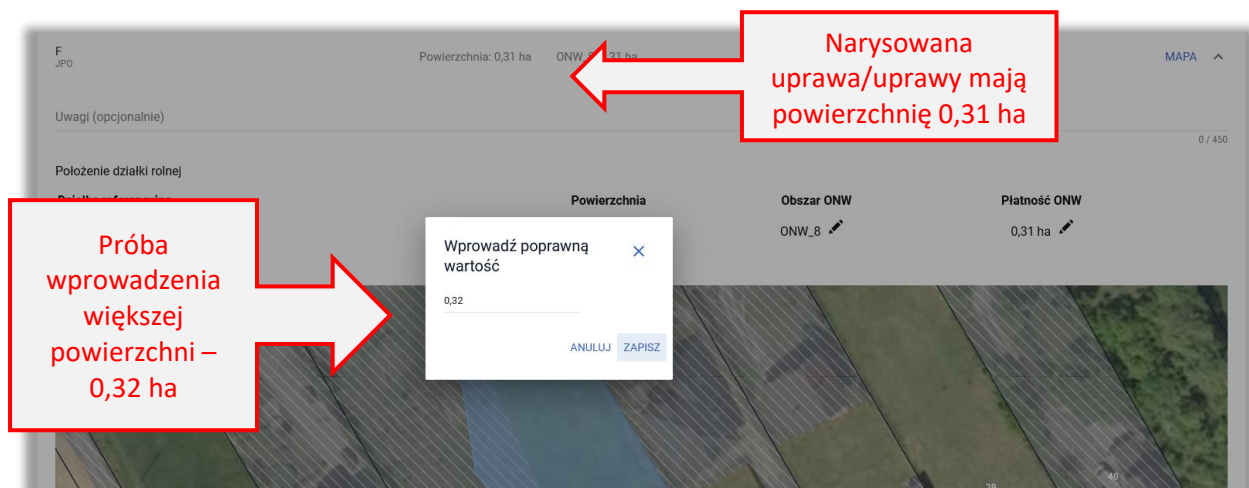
F
JPO

Powierzchnia: 0,31 ha

ONW_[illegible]31 ha

Narysowana uprawa/uprawy mają powierzchnię 0,31 ha

MAPA

Uwagi (opcjonalnie)

0 / 450

Położenie działki rolnej

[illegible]

Powierzchnia

Obszar ONW

Płatność ONW

ONW_8

0,31 ha

Próba wprowadzenia większej powierzchni – 0,32 ha

Wprowadź poprawną wartość

0,32

ANULUJ

ZAPISZ

39

40